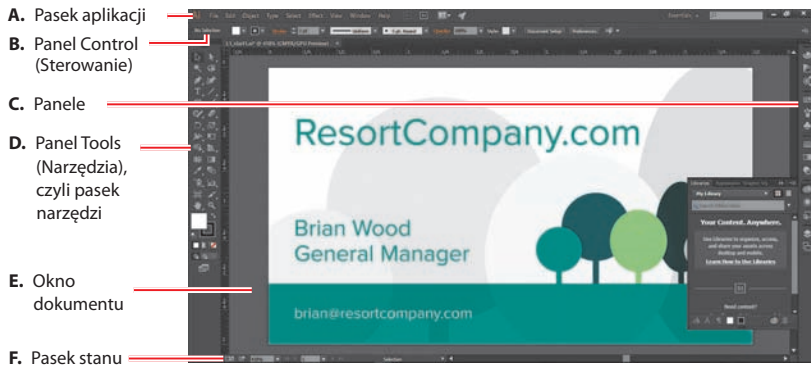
A. Pasek aplikacji

B. Panel Control (Sterowanie)

C. Panele

D. Panel Tools (Narzędzia), czyli pasek narzędzi

E. Okno dokumentu

F. Pasek stanu

File Edit Object Type Select Effect View Window Help

ResortCompany.com

Brian Wood
General Manager

brian@resortcompany.com

Libraries

My Library

Your Content. Anywhere.

Learn how to use Libraries